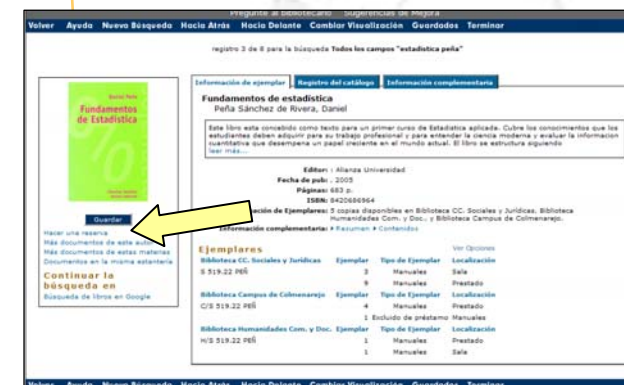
Pregunte al bibliotecario   Sugerencias de Mejora

Volver  Ayuda  Nueva Búsqueda  Hacia Atrás  Hacia Delante  Cambiar Visualización  Guardados  Terminar

registro 3 de 8 para la búsqueda Todos los campos "estadistica peña"

Daniel Peña
Fundamentos de Estadística

Guardar

Hacer una reseña
Más documentos de este autor
Más documentos de estas materias
Documentos en la misma estantería

Continuar la búsqueda en
Búsqueda de libros en Google

Información de ejemplar | Registro del catálogo | Información complementaria

Fundamentos de estadística
Peña Sánchez de Rivera, Daniel

Este libro esta concebido como texto para un primer curso de Estadística aplicada. Cubre los conocimientos que los estudiantes deben adquirir para su trabajo profesional y para entender la ciencia moderna y evaluar la información cuantitativa que desempena un papel creciente en el mundo actual. El libro se estructura siguiendo
leer más...

Editor: Alianza Universidad
Fecha de pub.: 2005
Páginas: 683 p.
ISBN: 8420686964
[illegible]ción de Ejemplares: 5 copias disponibles en Biblioteca CC. Sociales y Jurídicas, Biblioteca Humanidades Com. y Doc., y Biblioteca Campus de Colmenarejo.
Información complementaria: ▸ Resumen ▸ Contenidos

Ejemplares
Ver Opciones

| Biblioteca CC. Sociales y Jurídicas | Ejemplar | Tipo de Ejemplar | Localización |
|---|---|---|---|
| S 519.22 PEÑ | 3 | Manuales | Sala |
| | 9 | Manuales | Prestado |
| Biblioteca Campus de Colmenarejo | Ejemplar | Tipo de Ejemplar | Localización |
| C/S 519.22 PEÑ | 4 | Manuales | Prestado |
| | 1 | Excluido de préstamo | Manuales |
| Biblioteca Humanidades Com. y Doc. | Ejemplar | Tipo de Ejemplar | Localización |
| H/S 519.22 PEÑ | 1 | Manuales | Prestado |
| | 1 | Manuales | Sala |

Volver  Ayuda  Nueva Búsqueda  Hacia Atrás  Hacia Delante  Cambiar Visualización  Guardados  Terminar